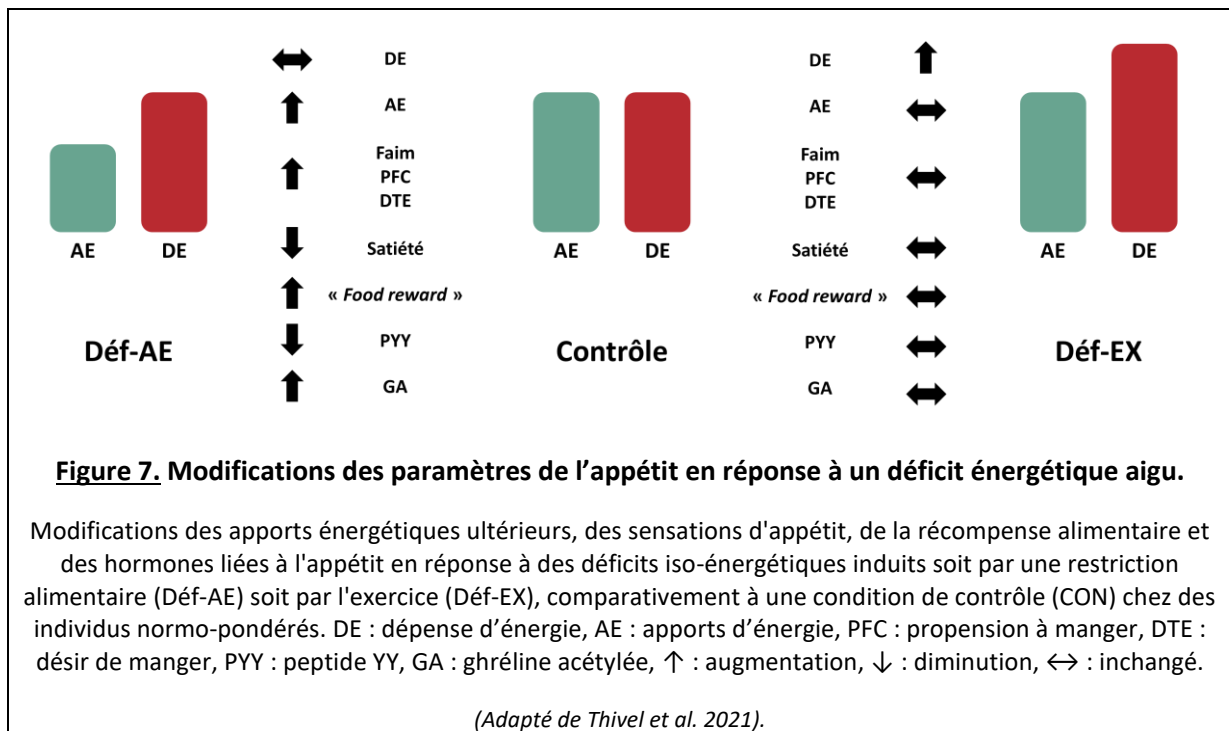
DE
AE
Faim
PFC
DTE
Satiété
« Food reward »
PYY
GA

AE DE

Déf-AE

AE DE

Contrôle

DE
AE
Faim
PFC
DTE
Satiété
« Food reward »
PYY
GA

AE DE

Déf-EX

Figure 7. Modifications des paramètres de l'appétit en réponse à un déficit énergétique aigu.

Modifications des apports énergétiques ultérieurs, des sensations d'appétit, de la récompense alimentaire et des hormones liées à l'appétit en réponse à des déficits iso-énergétiques induits soit par une restriction alimentaire (Déf-AE) soit par l'exercice (Déf-EX), comparativement à une condition de contrôle (CON) chez des individus normo-pondérés. DE : dépense d'énergie, AE : apports d'énergie, PFC : propension à manger, DTE : désir de manger, PYY : peptide YY, GA : ghréline acétylée, $\uparrow$ : augmentation, $\downarrow$ : diminution, $\leftrightarrow$ : inchangé.

(Adapté de Thivel et al. 2021).